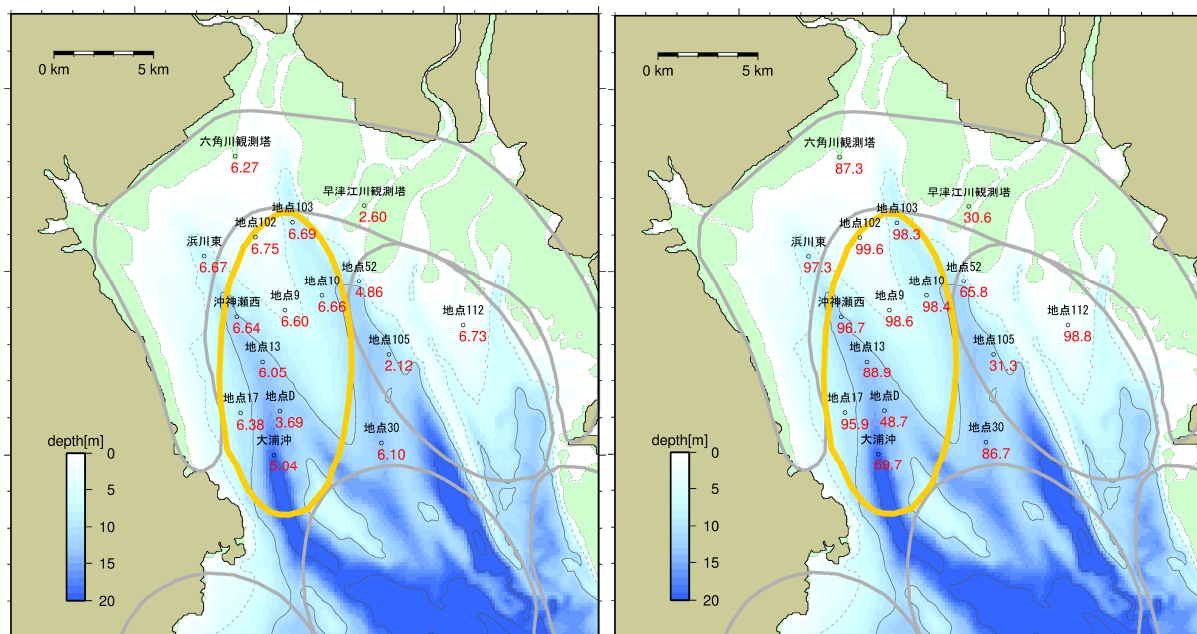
0 km
5 km
六角川観測塔
6.27
早津江川観測塔
2.60
地点103
6.69
地点102
6.75
浜川東
6.67
地点52
4.86
地点10
6.66
地点9
6.60
沖神瀬西
6.64
地点112
6.73
地点105
2.12
地点13
6.05
地点17
6.38
地点D
3.69
地点30
6.10
大浦沖
5.04
depth[m]
0
5
10
15
20

0 km
5 km
六角川観測塔
87.3
早津江川観測塔
30.6
地点103
98.3
地点102
99.6
浜川東
97.3
地点52
65.8
地点10
98.4
地点9
98.6
沖神瀬西
96.7
地点112
98.8
地点105
31.3
地点13
88.9
地点17
95.9
地点D
48.7
地点30
86.7
大浦沖
59.7
depth[m]
0
5
10
15
20